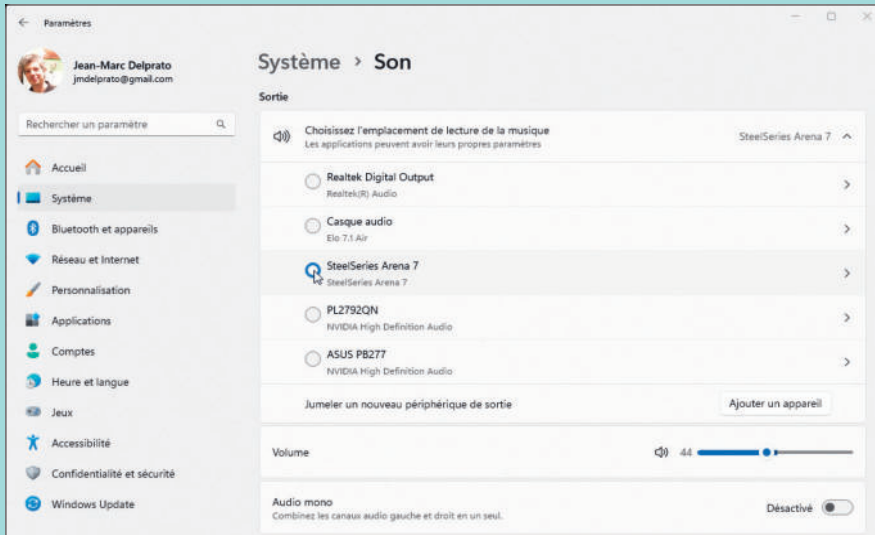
Paramètres

Jean-Marc Delprato
jmdelprato@gmail.com

Rechercher un paramètre

Accueil
Système
Bluetooth et appareils
Réseau et Internet
Personnalisation
Applications
Comptes
Heure et langue
Jeux
Accessibilité
Confidentialité et sécurité
Windows Update

Système › Son

Sortie

Choisissez l'emplacement de lecture de la musique
Les applications peuvent avoir leurs propres paramètres
SteelSeries Arena 7

Realtek Digital Output
Realtek(R) Audio

Casque audio
Elo 7.1 Air

SteelSeries Arena 7
SteelSeries Arena 7

PL2792QN
NVIDIA High Definition Audio

ASUS PB277
NVIDIA High Definition Audio

Jumeler un nouveau périphérique de sortie
Ajouter un appareil

Volume
44

Audio mono
Combinez les canaux audio gauche et droit en un seul.
Désactivé